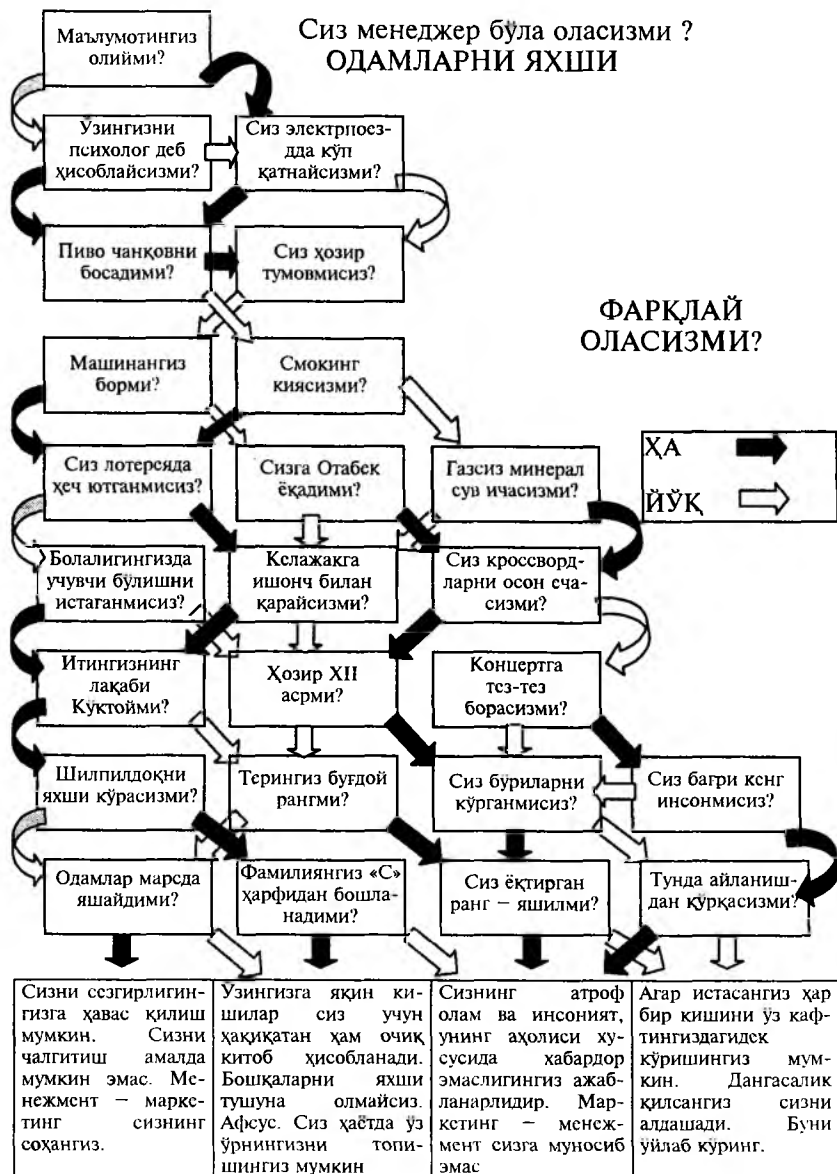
Сиз менеджер бўла оласизми ?
ОДАМЛАРНИ ЯХШИ

ФАРҚЛАЙ ОЛАСИЗМИ?

Маълумотингиз олийми?

Ўзингизни психолог деб ҳисоблайсизми?

Сиз электрпоездда кўп қатнайсизми?

Пиво чанқовни босадими?

Сиз ҳозир тумовмисиз?

Машинангиз борми?

Смокинг киясизми?

| ҲА | |
|---|---|
| ЙЎҚ | |

Сиз лотерсяда ҳеч ютганмисиз?

Сизга Отабек ёқадими?

Газсиз минерал сув ичасизми?

Болалигингизда учувчи бўлишни истаганмисиз?

Келажакга ишонч билан қарайсизми?

Сиз кроссвордларни осон счасизми?

Итингизнинг лақаби Куктойми?

Ҳозир XII асрми?

Концертга тез-тез борасизми?

Шилпилдоқни яхши кўрасизми?

Терингиз буғдой рангми?

Сиз бўриларни кўрганмисиз?

Сиз бағри кенг инсонмисиз?

Одамлар марсда яшайдими?

Фамилиянгиз «С» ҳарфидан бошланадими?

Сиз ёқтирган ранг – яшилми?

Тунда айланишдан қўрқасизми?

| Сизни сезгирлигингизга ҳавас қилиш мумкин. Сизни чалгитиш амалда мумкин эмас. Менежмент – маркстинг сизнинг соҳангиз. | Ўзингизга яқин кишилар сиз учун ҳақиқатан ҳам очиқ китоб ҳисобланади. Бошқаларни яхши тушуна олмайсиз. Афсус. Сиз ҳаётда ўз ўрнингизни топишингиз мумкин | Сизнинг атроф олам ва инсоният, унинг аҳолиси хусусида хабардор эмаслигингиз ажабланарлидир. Маркстинг – менежмент сизга муносиб эмас | Агар истасангиз ҳар бир кишини ўз кафтингиздагидек кўришингиз мумкин. Дангасалик қилсангиз сизни алдашади. Буни ўйлаб кўринг. |
|---|---|---|---|